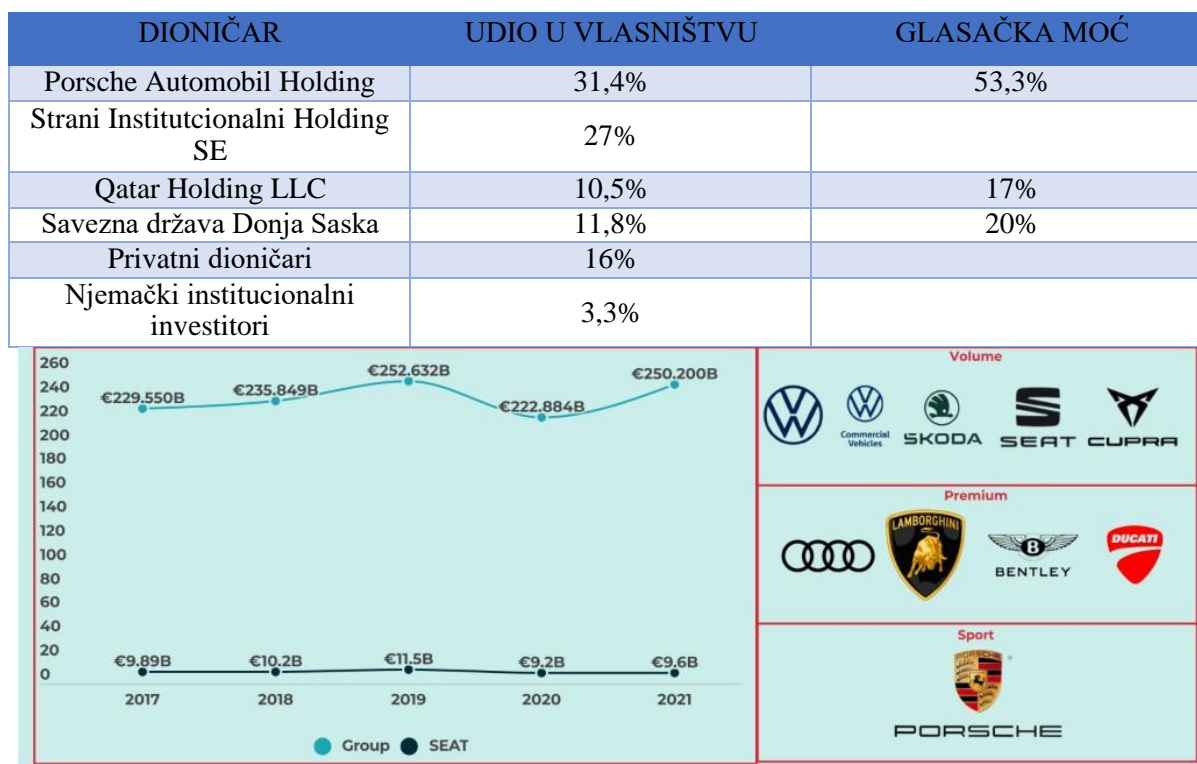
| DIONIČAR | UDIO U VLASNIŠTVU | GLASAČKA MOĆ |
|---|---|---|
| Porsche Automobil Holding | 31,4% | 53,3% |
| Strani Institutcionalni Holding SE | 27% | |
| Qatar Holding LLC | 10,5% | 17% |
| Savezna država Donja Saska | 11,8% | 20% |
| Privatni dioničari | 16% | |
| Njemački institucionalni investitori | 3,3% | |

260
240
220
200
180
160
140
120
100
80
60
40
20
0

€229.550B
€235.849B
€252.632B
€222.884B
€250.200B

€9.89B
€10.2B
€11.5B
€9.2B
€9.6B

2017
2018
2019
2020
2021

Group
SEAT

Volume

Commercial Vehicles

SKODA

SEAT

CUPRA

Premium

LAMBORGHINI

BENTLEY

DUCATI

Sport

PORSCHE